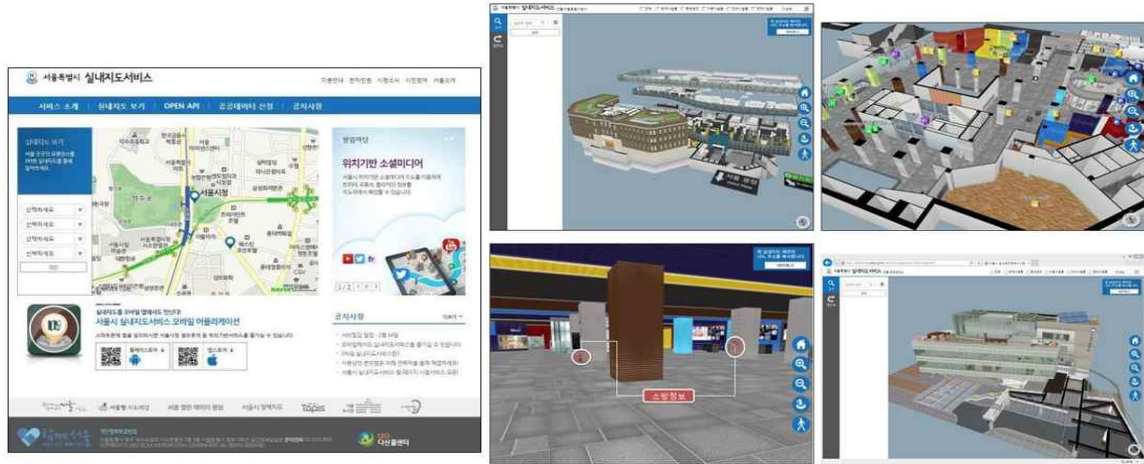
서울특별시 실내지도서비스

이용안내 | 관리자 | 사이트맵 | 서울소개

시민 소개 | 실내지도 보기 | OPEN API | 공공데이터 신청 | 공지사항

실내지도 보기

서울시청

알림마당

위치기반 소셜미디어

서울시 실내지도서비스 모바일 앱에서 만난다!
서울시 실내지도서비스 모바일 어플리케이션

공지사항

서울시청

소방정보